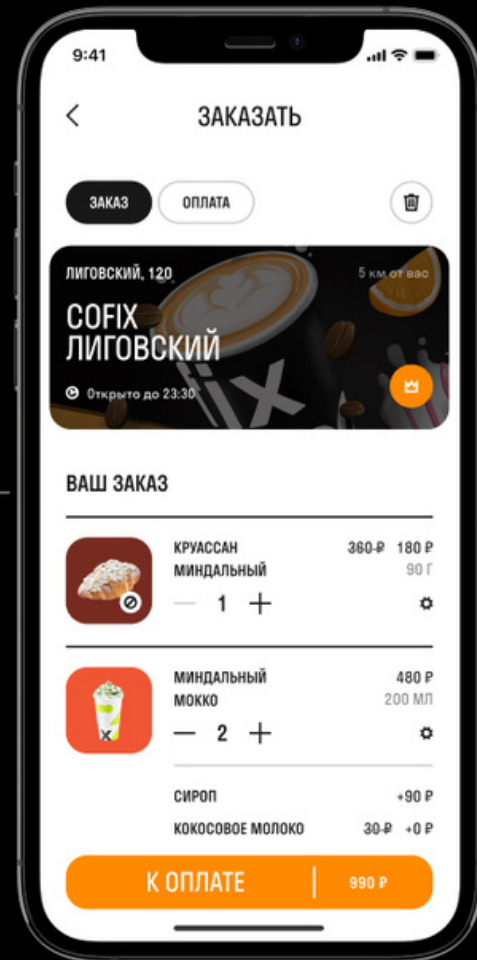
9:41

<

ЗАКАЗАТЬ

ЗАКАЗ

ОПЛАТА

ЛИГОВСКИЙ, 120

5 км от вас

COFIX
ЛИГОВСКИЙ

Открыто до 23:30

ВАШ ЗАКАЗ

КРУАССАН МИНДАЛЬНЫЙ

360 ₽ 180 ₽
90 Г

— 1 +

МИНДАЛЬНЫЙ МОККО

480 ₽
200 МЛ

— 2 +

СИРОП

+90 ₽

КОКОСОВОЕ МОЛОКО

30 ₽ +0 ₽

К ОПЛАТЕ

990 ₽